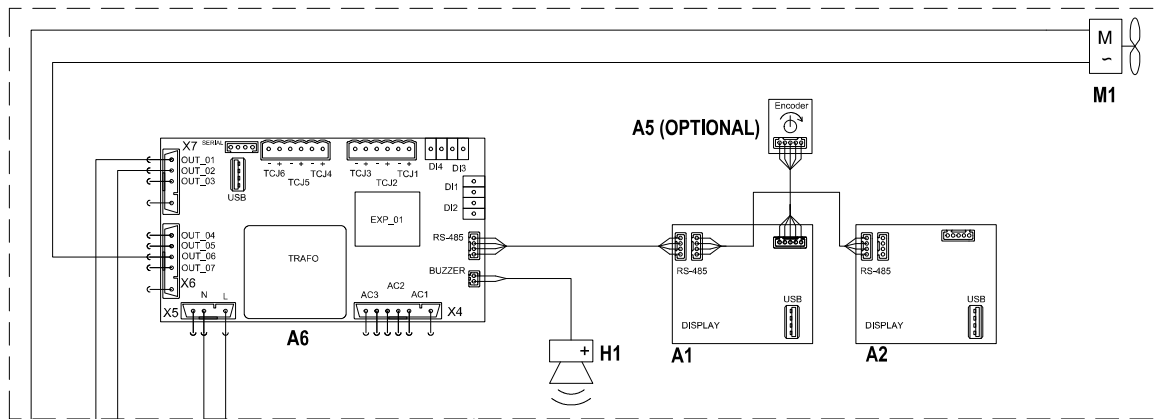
M
M1
Encoder
A5 (OPTIONAL)
X7
SERIAL
OUT_01
OUT_02
OUT_03
USB
TCJ6
TCJ5
TCJ4
TCJ3
TCJ2
TCJ1
DI4
DI3
DI1
DI2
EXP_01
OUT_04
OUT_05
OUT_06
OUT_07
X6
TRAFO
RS-485
BUZZER
RS-485
USB
DISPLAY
A1
RS-485
USB
DISPLAY
A2
X5
N
L
AC3
AC2
AC1
X4
A6
+
H1